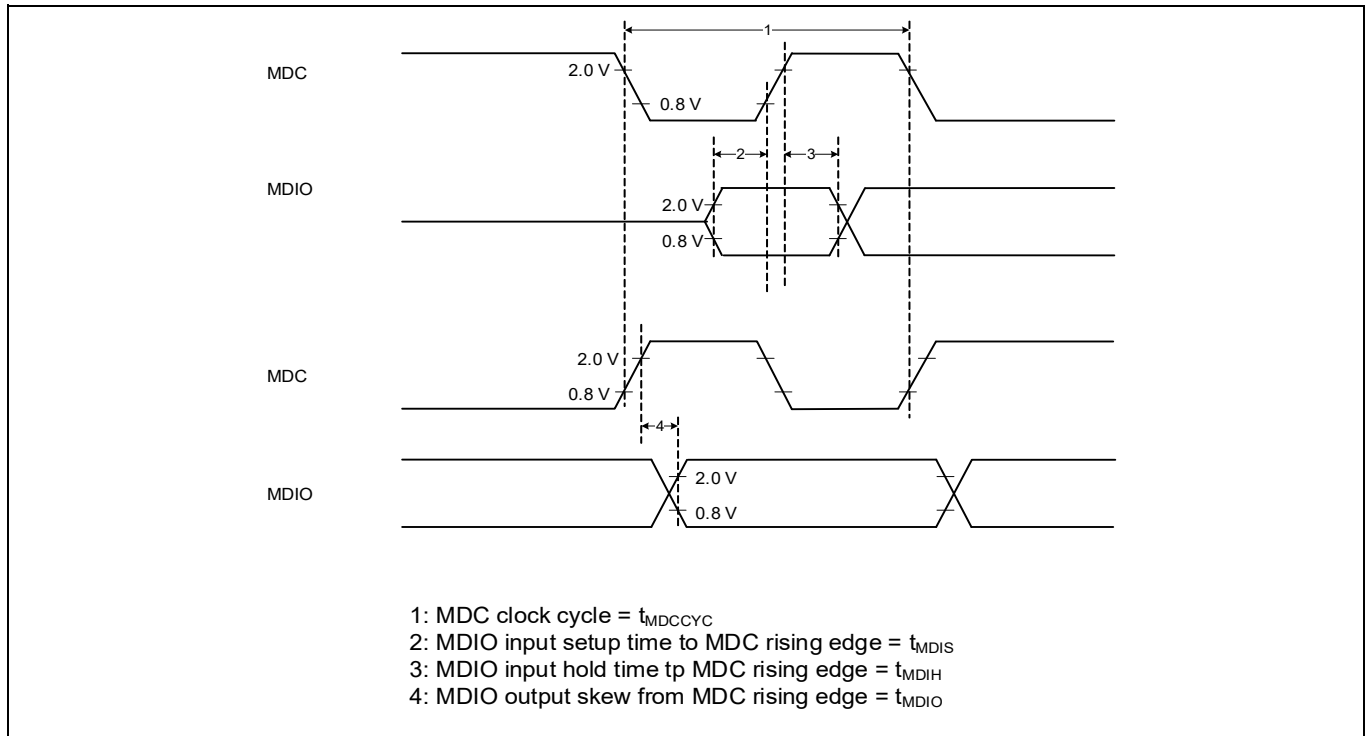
1

MDC

2.0 V

0.8 V

2

3

MDIO

2.0 V

0.8 V

MDC

2.0 V

0.8 V

4

MDIO

2.0 V

0.8 V

1: MDC clock cycle = $t_{MDCCYC}$
2: MDIO input setup time to MDC rising edge = $t_{MDIS}$
3: MDIO input hold time tp MDC rising edge = $t_{MDIH}$
4: MDIO output skew from MDC rising edge = $t_{MDIO}$